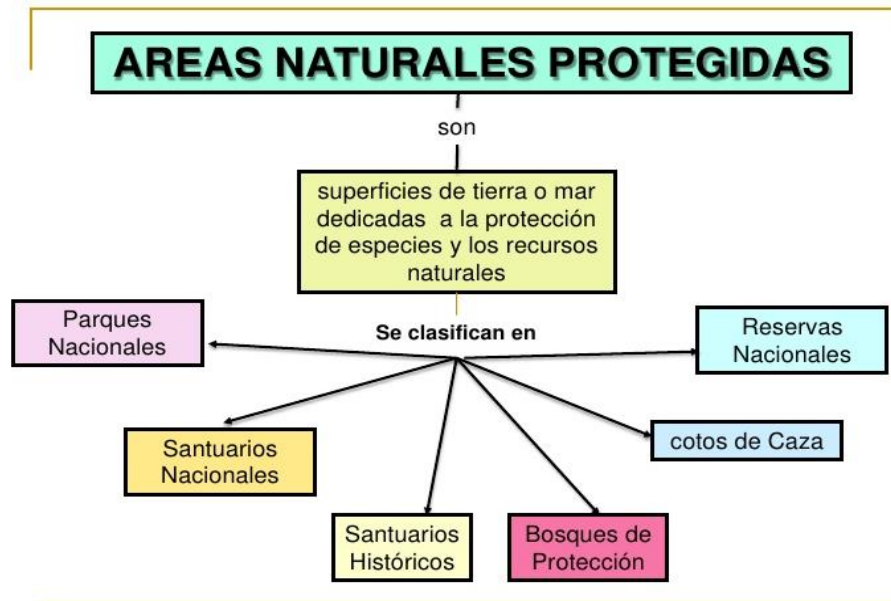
AREAS NATURALES PROTEGIDAS

son

superficies de tierra o mar dedicadas a la protección de especies y los recursos naturales

Se clasifican en

Parques Nacionales

Reservas Nacionales

Santuarios Nacionales

cotos de Caza

Santuarios Históricos

Bosques de Protección